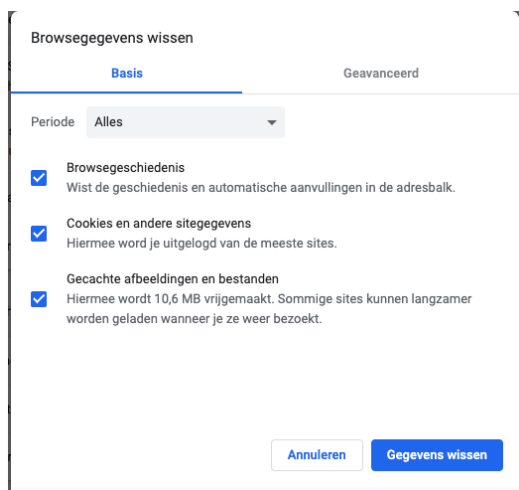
Browsegegevens wissen

Basis

Geavanceerd

Periode Alles

Browsegeschiedenis
Wist de geschiedenis en automatische aanvullingen in de adresbalk.

Cookies en andere sitegegevens
Hiermee word je uitgelogd van de meeste sites.

Gecachte afbeeldingen en bestanden
Hiermee wordt 10,6 MB vrijgemaakt. Sommige sites kunnen langzamer worden geladen wanneer je ze weer bezoekt.

Annuleren

Gegevens wissen